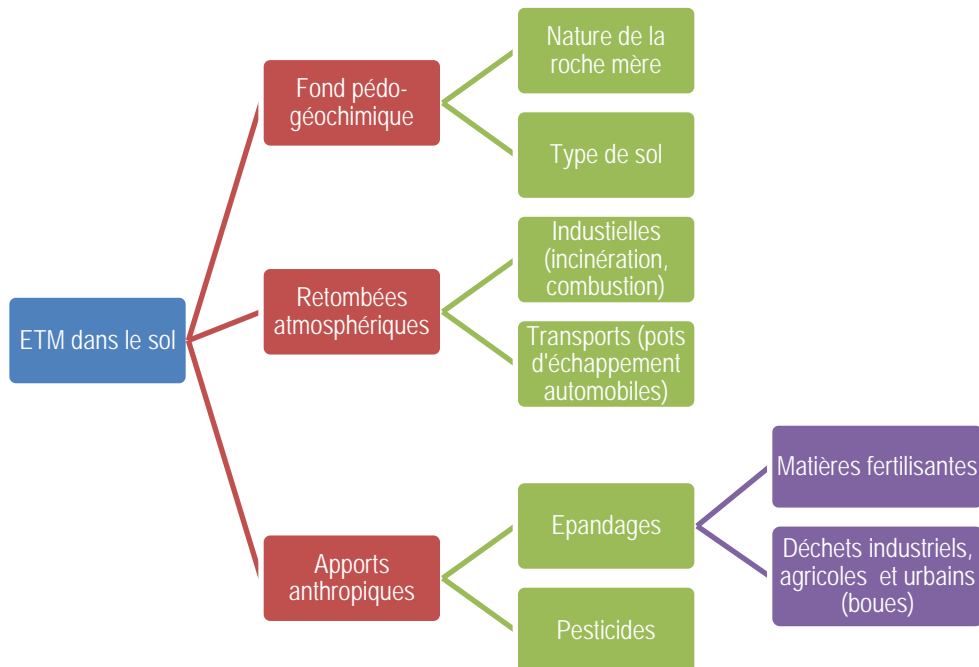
ETM dans le sol

Fond pédo-géochimique

Nature de la roche mère

Type de sol

Retombées atmosphériques

Industielles (incinération, combustion)

Transports (pots d'échappement automobiles)

Apports anthropiques

Epandages

Matières fertilisantes

Déchets industriels, agricoles et urbains (boues)

Pesticides